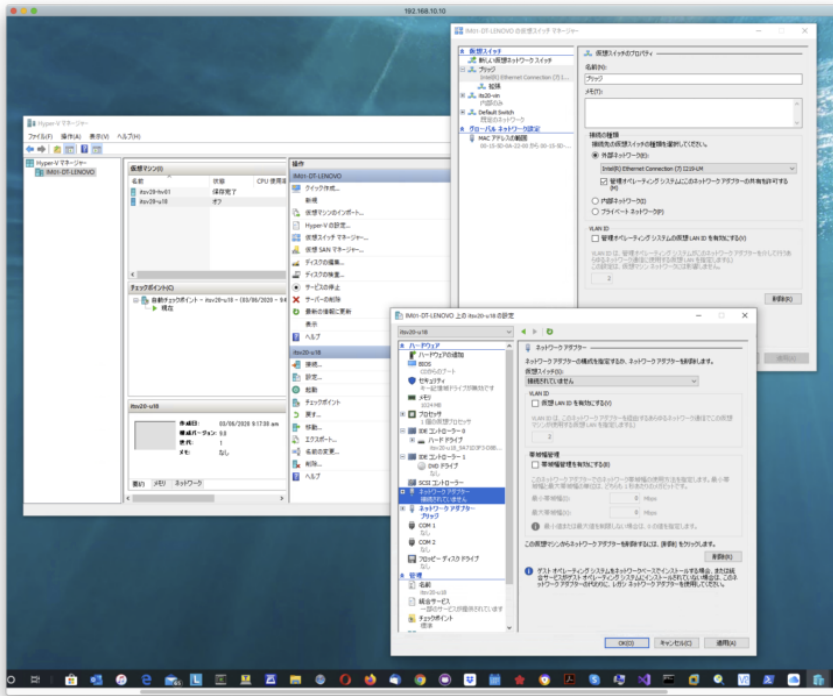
192.168.10.10

IMI01-DT-LENOVO の仮想スイッチ マネージャー

新規スイッチ
新しい仮想ネットワーク スイッチ
ブリッジ
Intel(R) Ethernet Connection (7) I...
拡張
its20-vin
内部のみ
Default Switch
既定のネットワーク
グローバル ネットワーク設定
MAC アドレスの範囲
00-15-5D-0A-22-00 から 00-15-5D-...

仮想スイッチのプロパティ
名前(N):
ブリッジ
メモ(T):

接続の種類
接続先の仮想スイッチの種類を選択してください。
外部ネットワーク(E):
Intel(R) Ethernet Connection (7) I219-LM
管理オペレーティング システムにこのネットワーク アダプターの共有を許可する(M)
内部ネットワーク(I)
プライベート ネットワーク(P)

VLAN ID
管理オペレーティング システムの仮想 LAN ID を有効にする(V)
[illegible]
2

削除(R)

Hyper-V マネージャー
ファイル(F) 操作(A) 表示(V) ヘルプ(H)
Hyper-V マネージャー
IMI01-DT-LENOVO

仮想マシン(I)
名前 状態 CPU 使用率
its20-hv-01 保存完了
its20-u18 オフ

チェックポイント(C)
自動チェックポイント - its20-u18 - (03/06/2020 - 9:4
現在

its20-u18
作成日: 03/06/2020 9:17:35 am
構成バージョン: 9.0
世代: 1
メモ: なし
概要 メモリ ネットワーク

操作
IMI01-DT-LENOVO
クイック作成...
新規
仮想マシンのインポート...
Hyper-V の設定...
仮想スイッチ マネージャー...
仮想 SAN マネージャー...
ディスクの編集...
ディスクの検査...
サービスの停止
サーバーの削除
最新の情報に更新
表示
ヘルプ
its20-u18
接続...
設定...
起動
チェックポイント
移動...
エクスポート...
名前の変更...
削除...
ヘルプ

IMI01-DT-LENOVO 上の its20-u18 の設定
its20-u18

ハードウェア
ハードウェアの追加
BIOS
CD からのブート
セキュリティ
キー記憶域ドライブが無効です
メモリ
1024 MB
プロセッサ
1 仮想プロセッサ
IDE コントローラー 0
ハード ドライブ
its20-u18_947(...).vhdx
IDE コントローラー 1
DVD ドライブ
なし
SCSI コントローラー
ネットワーク アダプター
接続されていません
ネットワーク アダプター
ブリッジ
COM 1
なし
COM 2
なし
フロッピー ディスク ドライブ
なし
管理
名前
its20-u18
統合サービス
一部のサービスが提供されています
チェックポイント
標準

ネットワーク アダプター
ネットワーク アダプターの構成を指定するか、ネットワーク アダプターを削除します。
仮想スイッチ(S):
接続されていません
VLAN ID
仮想 LAN ID を有効にする(E)
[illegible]
2
帯域幅管理
帯域幅管理を有効にする(B)
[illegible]
最小帯域幅(M): 0 Mbps
最大帯域幅(X): 0 Mbps
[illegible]
この仮想マシンからネットワーク アダプターを削除するには、[削除] をクリックします。
削除(R)
ゲスト オペレーティング システムをネットワーク ベースでインストールする場合、または統合サービスがゲスト オペレーティング システムにインストールされていない場合は、このネットワーク アダプターの代わりに、レガシ ネットワーク アダプターを使用してください。

OK(O) キャンセル(C) 適用(A)